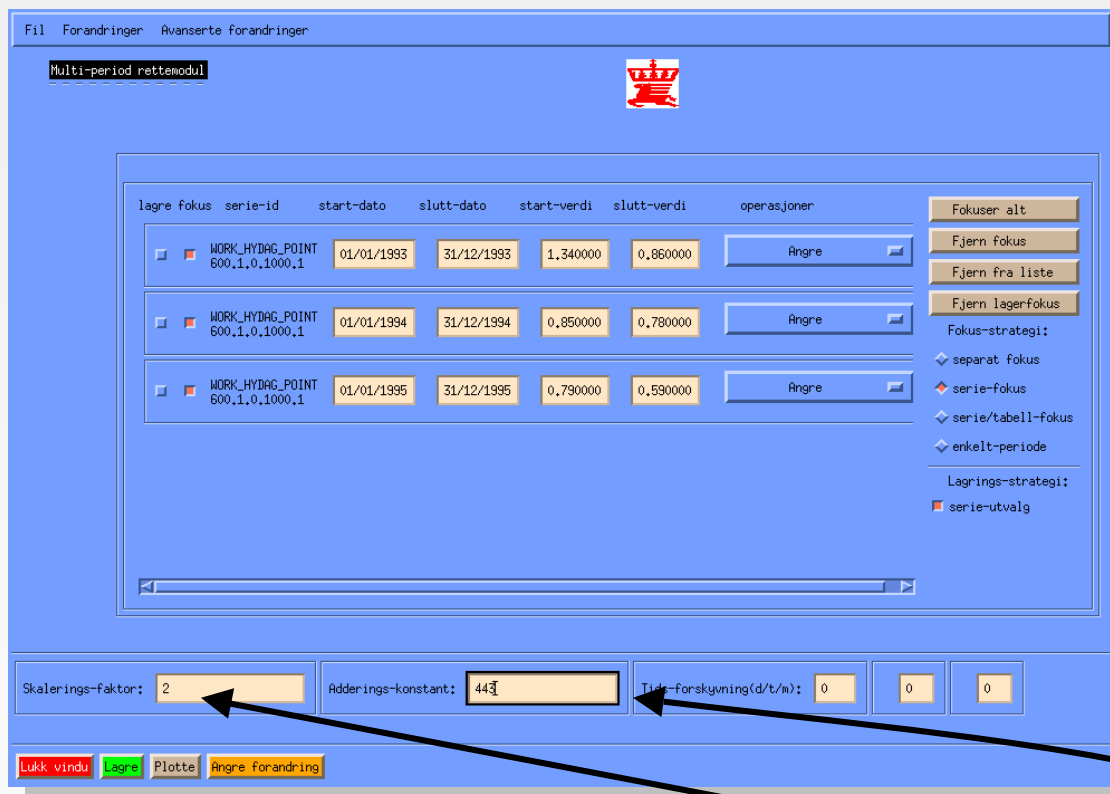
Fil Forandringer Avanserte forandringer

Multi-period rettemodul

| lagre | fokus | serie-id | start-dato | slutt-dato | start-verdi | slutt-verdi | operasjoner |
|---|---|---|---|---|---|---|---|
| | | WORK_HYDAG_POINT 600.1.0.1000.1 | 01/01/1993 | 31/12/1993 | 1.340000 | 0.860000 | Angre |
| | | WORK_HYDAG_POINT 600.1.0.1000.1 | 01/01/1994 | 31/12/1994 | 0.850000 | 0.780000 | Angre |
| | | WORK_HYDAG_POINT 600.1.0.1000.1 | 01/01/1995 | 31/12/1995 | 0.790000 | 0.590000 | Angre |

Fokuser alt
Fjern fokus
Fjern fra liste
Fjern lagerfokus
Fokus-strategi:
separat fokus
serie-fokus
serie/tabell-fokus
enkelt-periode
Lagrings-strategi:
serie-utvalg

Skalerings-faktor: 2
Adderings-konstant: 443
Tids-forskyvning(d/t/m): 0 0 0

Lukk vindu Lagre Plotte Angre forandring